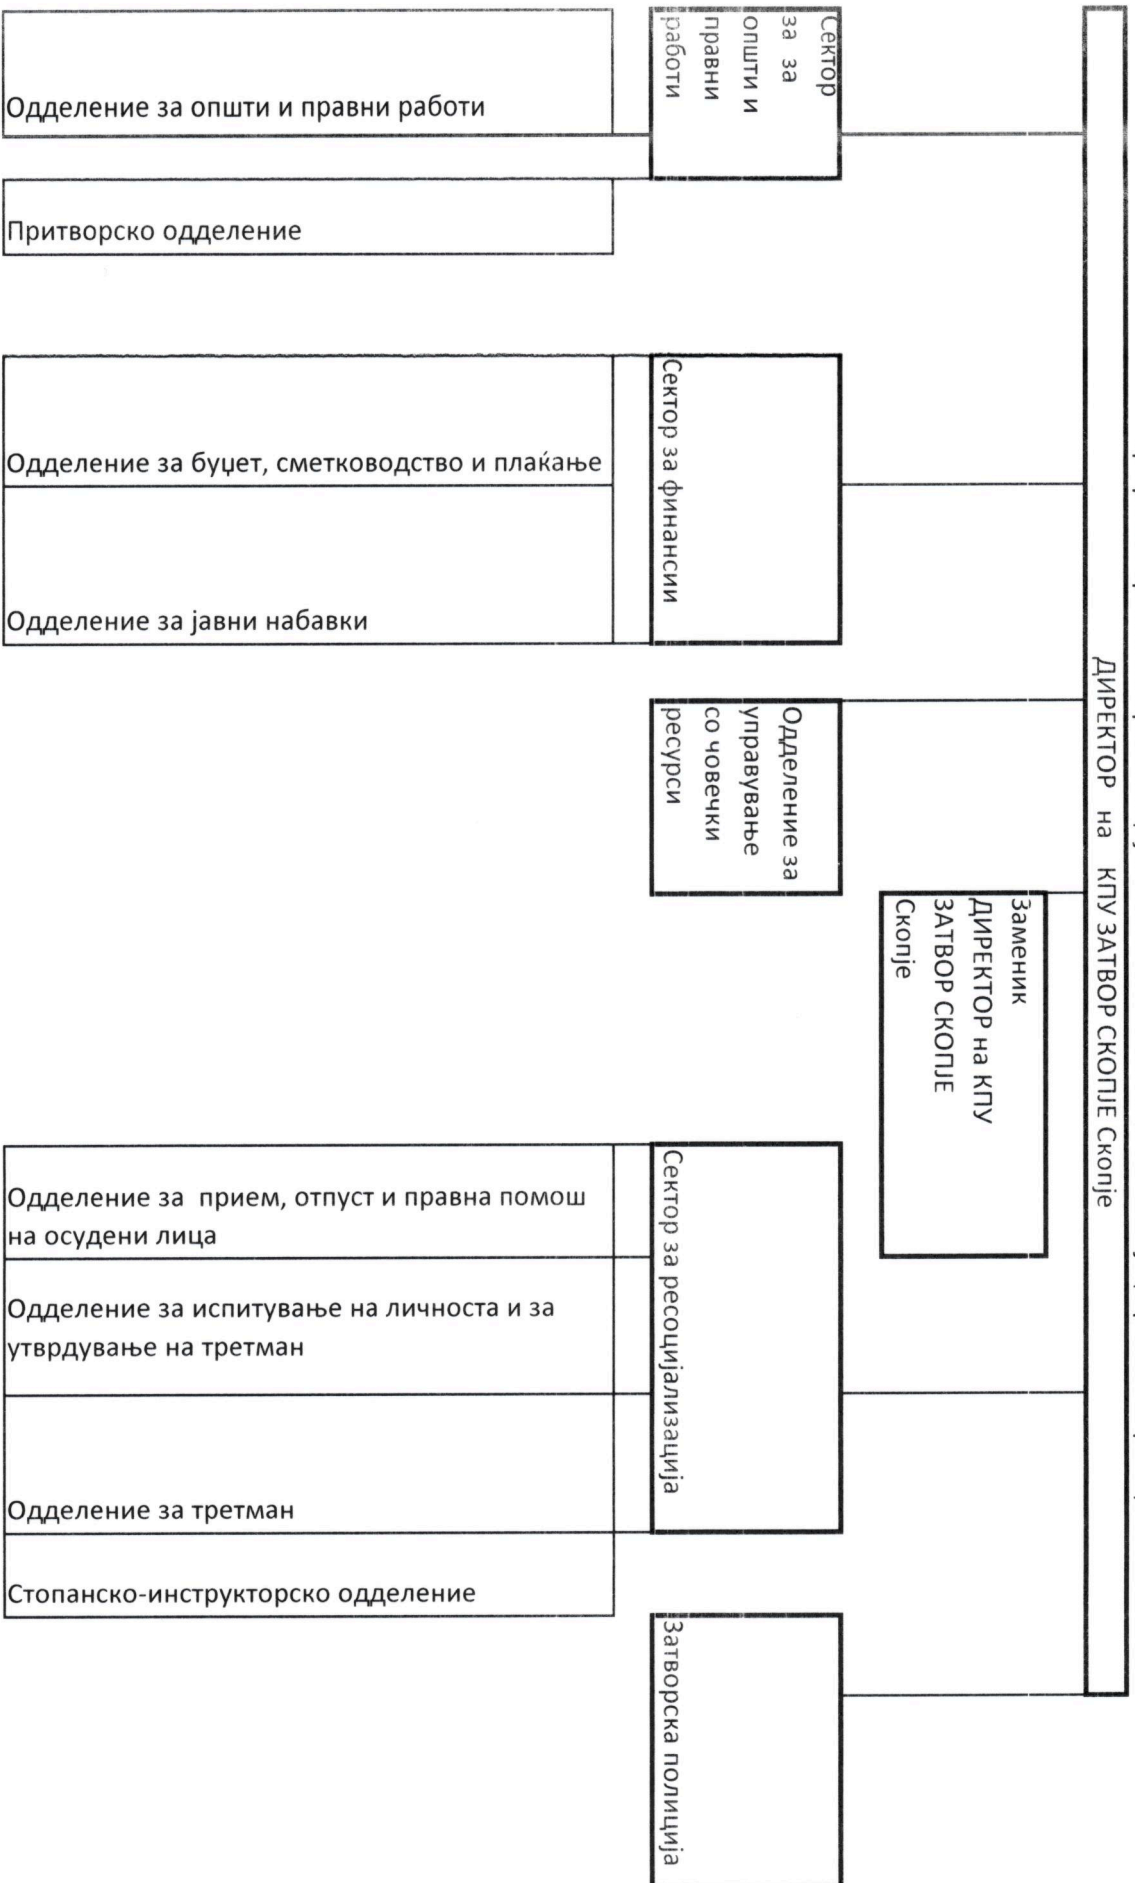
ДИРЕКТОР на КПУ ЗАТВОР СКОПЈЕ Скопје

Заменик ДИРЕКТОР на КПУ ЗАТВОР СКОПЈЕ Скопје

Сектор за за општи и правни работи

Одделение за општи и правни работи

Притворско одделение

Сектор за финансии

Одделение за буџет, сметководство и плаќање

Одделение за јавни набавки

Одделение за управување со човечки ресурси

Сектор за ресоцијализација

Одделение за прием, отпуст и правна помош на осудени лица

Одделение за испитување на личноста и за утврдување на третман

Одделение за третман

Стопанско-инструкторско одделение

Затворска полиција